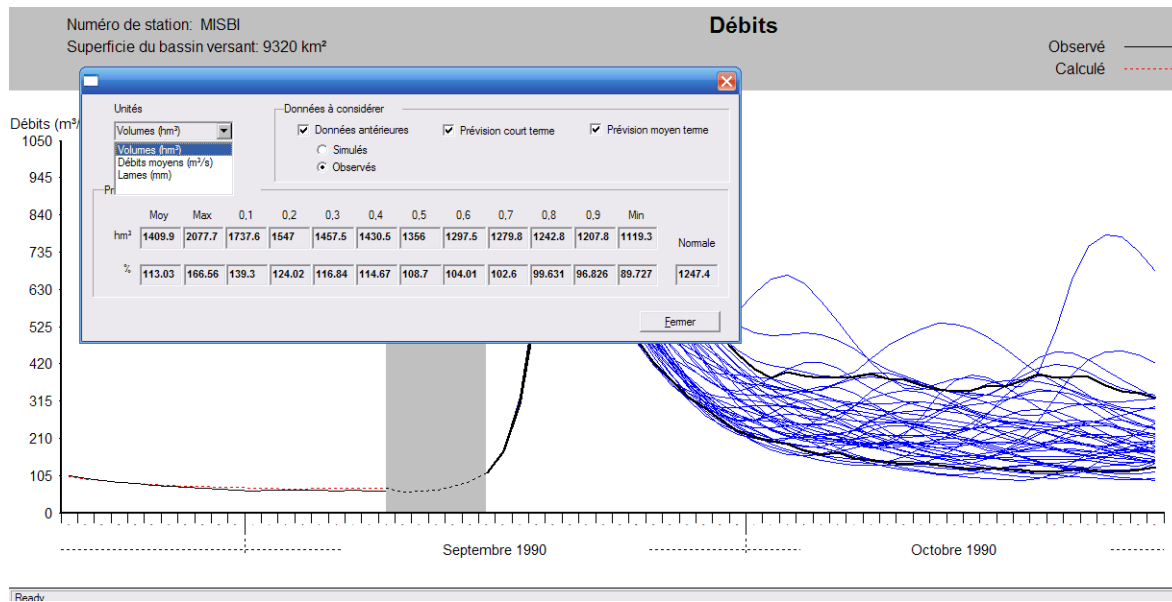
Numéro de station: MISBI
Superficie du bassin versant: 9320 km²

Débits

Observé
Calculé

Débits (m³/

1050
945
840
735
630
525
420
315
210
105
0

Unités
Volumes (hm³)
Volumes (hm³)
Débits moyens (m³/s)
Lames (mm)

Données à considérer
Données antérieures
Simulés
Observés
Prévision court terme
Prévision moyen terme

Pr

| | Moy | Max | 0,1 | 0,2 | 0,3 | 0,4 | 0,5 | 0,6 | 0,7 | 0,8 | 0,9 | Min | Normale |
|---|---|---|---|---|---|---|---|---|---|---|---|---|---|
| hm³ | 1409.9 | 2077.7 | 1737.6 | 1547 | 1457.5 | 1430.5 | 1356 | 1297.5 | 1279.8 | 1242.8 | 1207.8 | 1119.3 | |
| % | 113.03 | 166.56 | 139.3 | 124.02 | 116.84 | 114.67 | 108.7 | 104.01 | 102.6 | 99.631 | 96.826 | 89.727 | 1247.4 |

Fermer

Septembre 1990
Octobre 1990

Ready